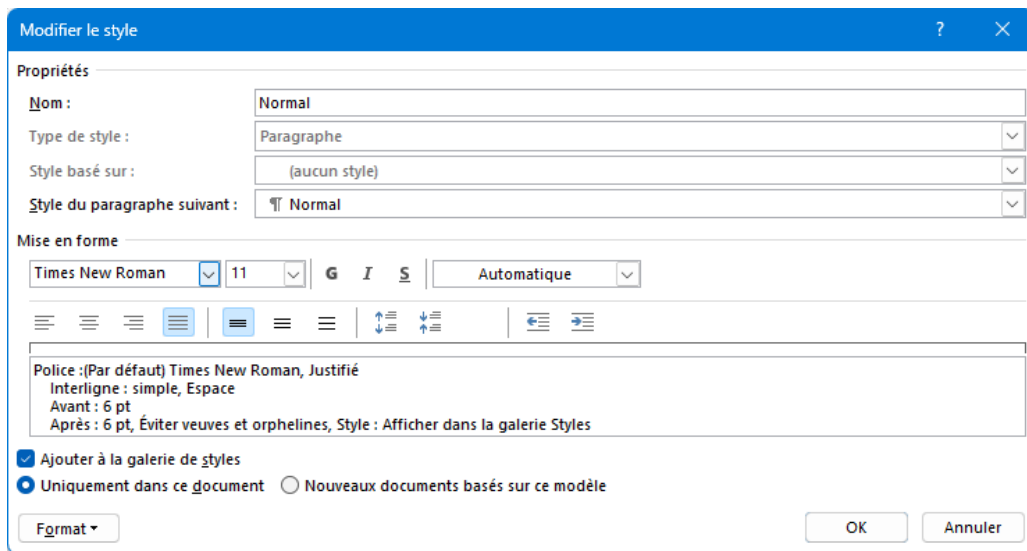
Modifier le style

?

Propriétés

Nom : Normal

Type de style : Paragraphe

Style basé sur : (aucun style)

Style du paragraphe suivant : ¶ Normal

Mise en forme

Times New Roman 11 G I S Automatique

Police :(Par défaut) Times New Roman, Justifié
Interligne : simple, Espace
Avant : 6 pt
Après : 6 pt, Éviter veuves et orphelines, Style : Afficher dans la galerie Styles

Ajouter à la galerie de styles

Uniquement dans ce document

Nouveaux documents basés sur ce modèle

Format

OK

Annuler